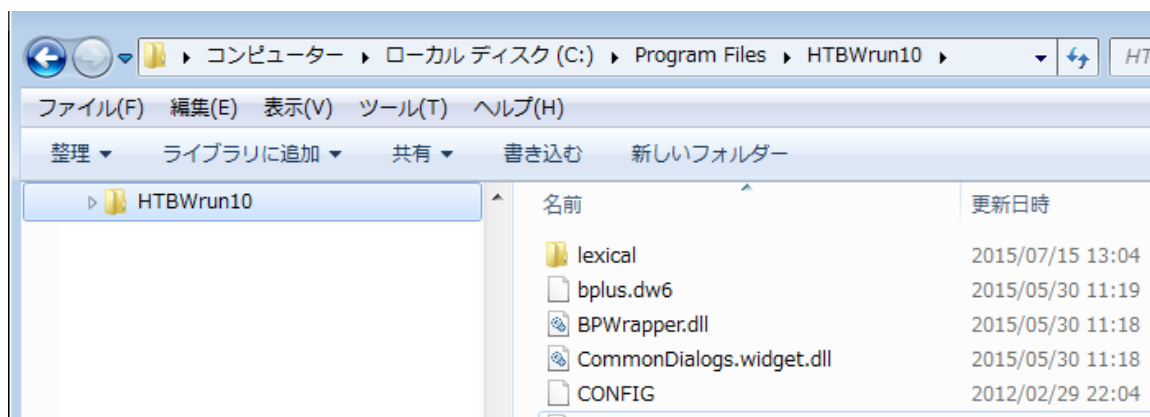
▸ コンピューター ▸ ローカル ディスク (C:) ▸ Program Files ▸ HTBWrun10 ▸

HT

ファイル(F) 編集(E) 表示(V) ツール(T) ヘルプ(H)

整理 ▾ ライブラリに追加 ▾ 共有 ▾ 書き込む 新しいフォルダー

HTBWrun10

| 名前 | 更新日時 |
|---|---|
| lexical | 2015/07/15 13:04 |
| bplus.dw6 | 2015/05/30 11:19 |
| BPWrapper.dll | 2015/05/30 11:18 |
| CommonDialogs.widget.dll | 2015/05/30 11:18 |
| CONFIG | 2012/02/29 22:04 |